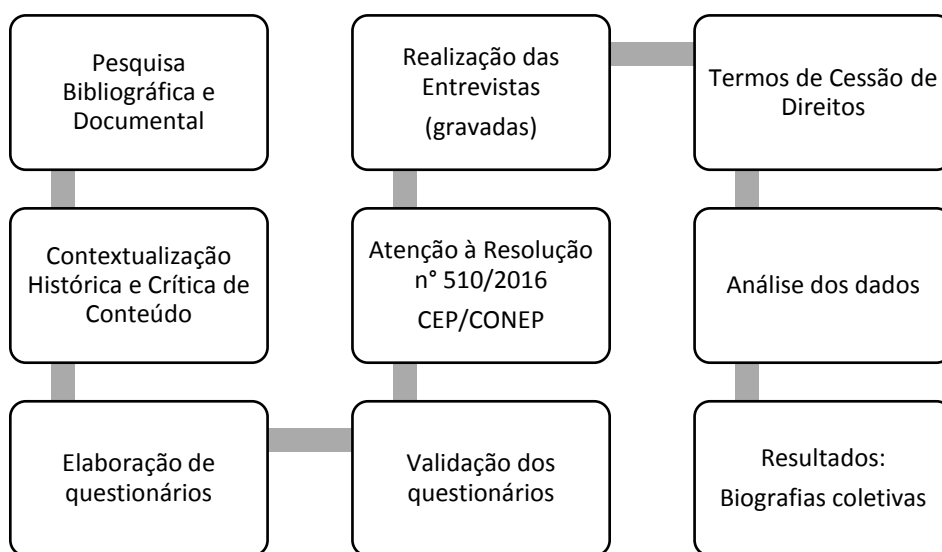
Pesquisa Bibliográfica e Documental

Contextualização Histórica e Crítica de Conteúdo

Elaboração de questionários

Validação dos questionários

Atenção à Resolução n° 510/2016

CEP/CONEP

Realização das Entrevistas

(gravadas)

Termos de Cessão de Direitos

Análise dos dados

Resultados:

Biografias coletivas